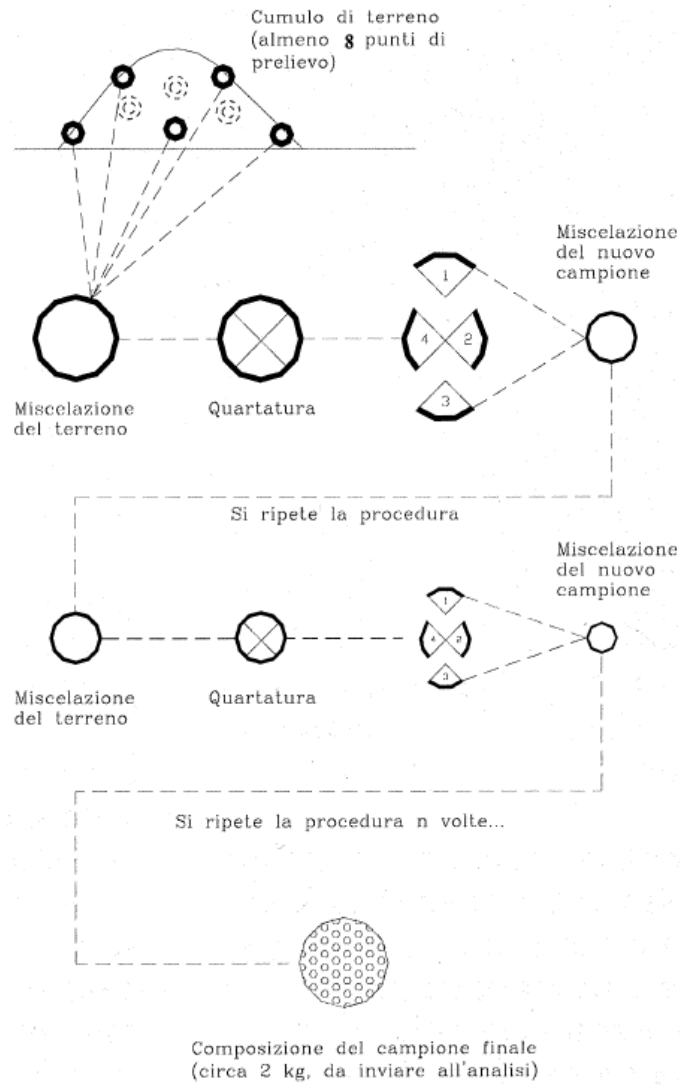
Cumulo di terreno (almeno 8 punti di prelievo)

Miscelazione del nuovo campione

1

4

2

3

Miscelazione del terreno

Quartatura

Si ripete la procedura

Miscelazione del nuovo campione

1

4

2

3

Miscelazione del terreno

Quartatura

Si ripete la procedura n volte...

Composizione del campione finale (circa 2 kg, da inviare all'analisi)